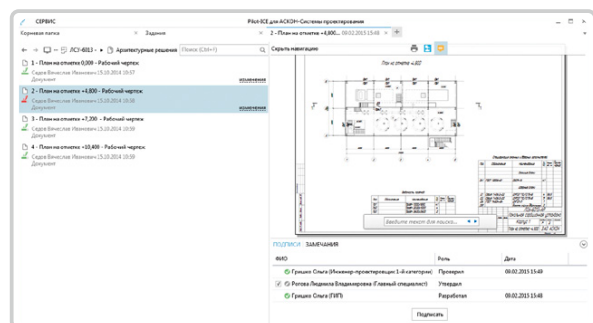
СЕРВИС

Pilot-ICE для АСКОН-Системы проектирования

Корневая папка | Задания | 2 - План на отметке +4,800 08.02.2015 15:48

ЛСЭ-6813 > Архитектурные решения | Поиск (Ctrl+F) | Скрыть навигацию

1 - План на отметке 0,000 - Рабочий чертеж
Седов Вячеслав Иванович 15.10.2014 10:57
Документ

2 - План на отметке +4,800 - Рабочий чертеж
Седов Вячеслав Иванович 15.10.2014 10:58
Документ

3 - План на отметке +7,200 - Рабочий чертеж
Седов Вячеслав Иванович 15.10.2014 10:59
Документ

4 - План на отметке +10,400 - Рабочий чертеж
Седов Вячеслав Иванович 15.10.2014 10:59
Документ

План на отм. +4,800

Введите текст для поиска...

ПОДПИСИ | ЗАМЕЧАНИЯ

| ФИО | Роль | Дата |
|---|---|---|
| Грицко Ольга (Инженер-проектировщик 1-й категории) | Проверил | 08.02.2015 15:48 |
| Рогова Людмила Владимировна (Главный специалист) | Утвердил | 08.02.2015 15:49 |
| Грицко Ольга (ГИП) | Разработал | 08.02.2015 15:49 |

Подписать